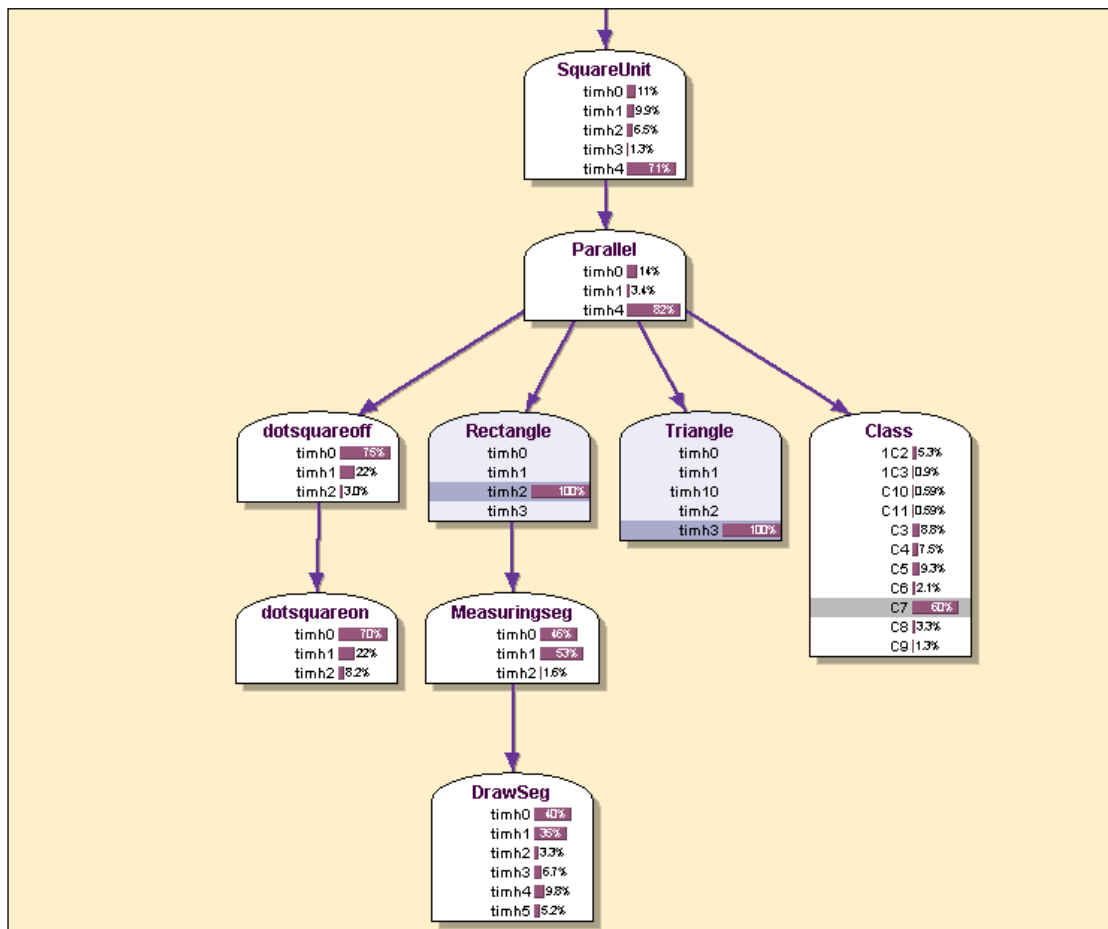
SquareUnit
timh0 11%
timh1 9.9%
timh2 6.5%
timh3 1.3%
timh4 71%

Parallel
timh0 14%
timh1 3.4%
timh4 82%

dotsquareoff
timh0 75%
timh1 22%
timh2 3.0%

Rectangle
timh0
timh1
timh2 100%
timh3

Triangle
timh0
timh1
timh10
timh2
timh3 100%

Class
1C2 5.3%
1C3 0.9%
C10 0.59%
C11 0.59%
C3 8.8%
C4 7.5%
C5 9.3%
C6 2.1%
C7 60%
C8 3.3%
C9 1.3%

dotsquareon
timh0 70%
timh1 22%
timh2 8.2%

Measuringseg
timh0 45%
timh1 53%
timh2 1.6%

DrawSeg
timh0 40%
timh1 35%
timh2 3.3%
timh3 6.7%
timh4 9.8%
timh5 5.2%